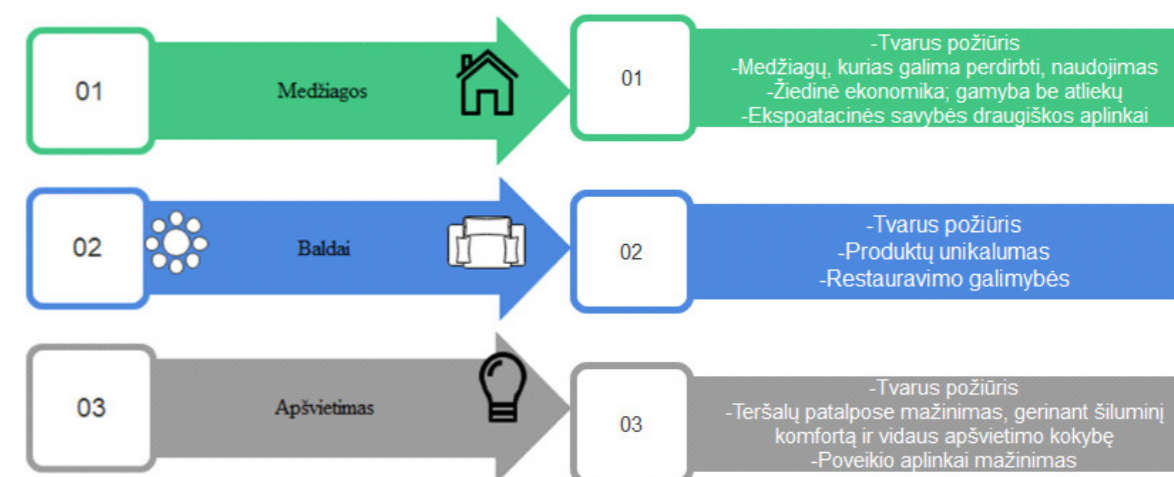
01

Medžiagos

01

-Tvarus požiūris
-Medžiagų, kurias galima perdirbti, naudojimas
-Žiedinė ekonomika; gamyba be atliekų
-Ekspoatacinės savybės draugiškos aplinkai

02

Baldai

02

-Tvarus požiūris
-Produktų unikalumas
-Restauravimo galimybės

03

Apšvietimas

03

-Tvarus požiūris
-Teršalų patalpose mažinimas, gerinant šiluminį komfortą ir vidaus apšvietimo kokybę
-Poveikio aplinkai mažinimas